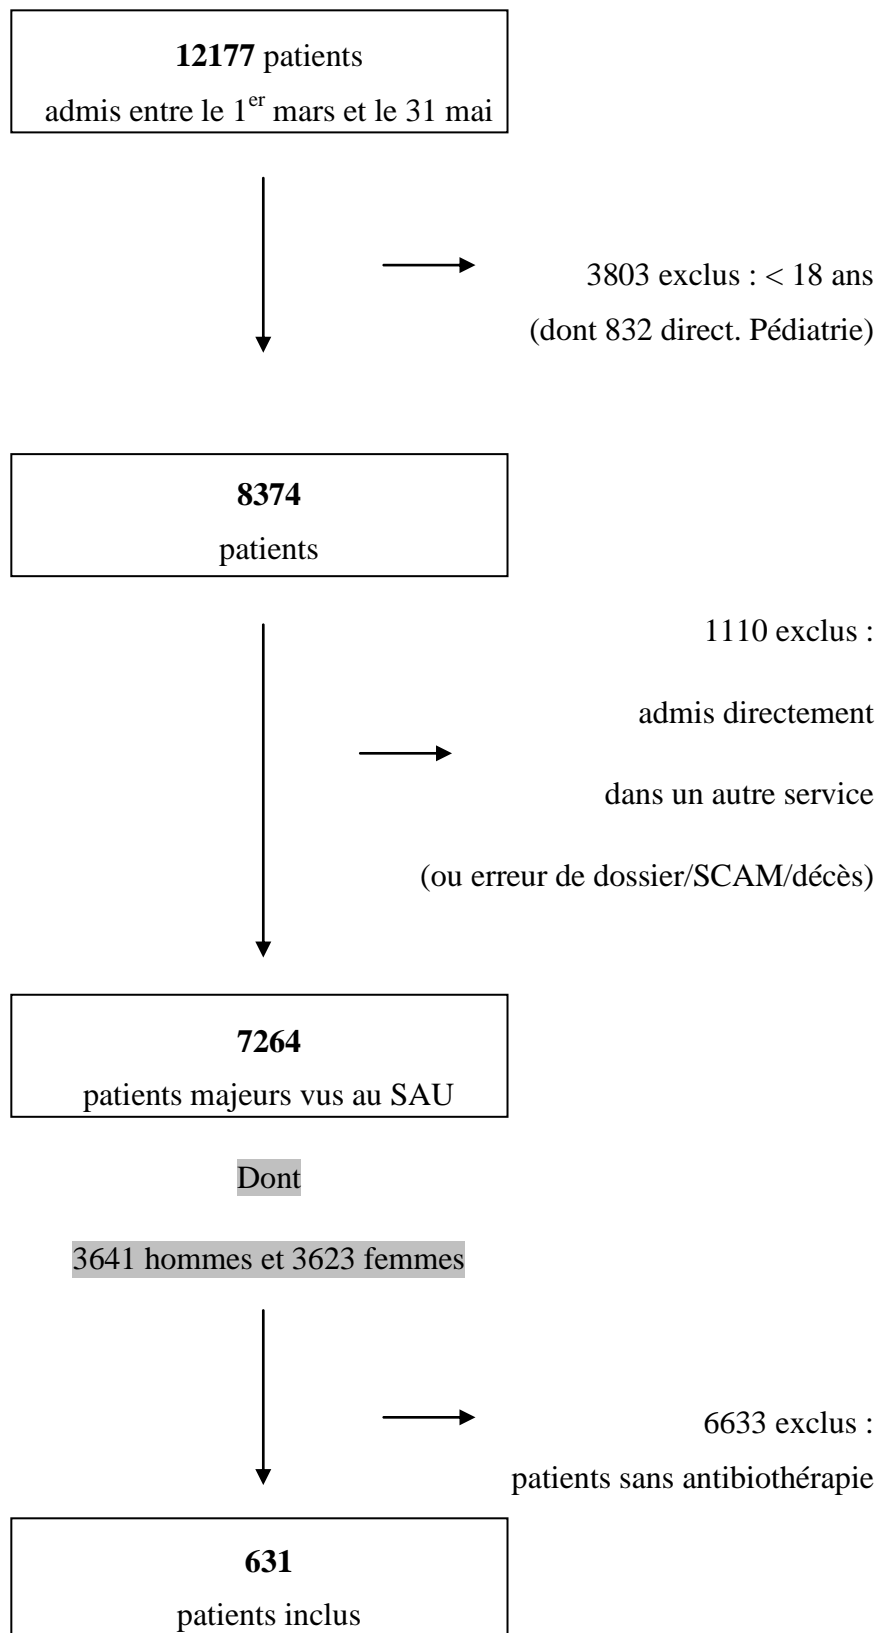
**12177** patients
admis entre le 1$^{er}$ mars et le 31 mai

3803 exclus : < 18 ans
(dont 832 direct. Pédiatrie)

**8374**
patients

1110 exclus :
admis directement
dans un autre service
(ou erreur de dossier/SCAM/décès)

**7264**
patients majeurs vus au SAU

Dont

3641 hommes et 3623 femmes

6633 exclus :
patients sans antibiothérapie

**631**
patients inclus